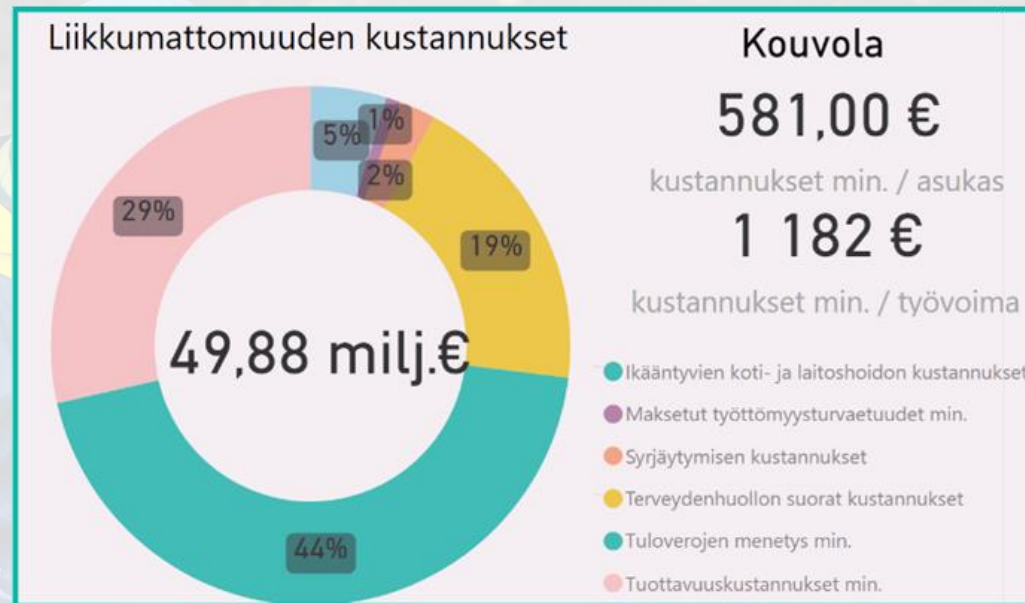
Liikkumattomuuden kustannukset

5%
1%
2%
29%
19%
49,88 milj.€
44%

Kouvola
581,00 €
kustannukset min. / asukas
1 182 €
kustannukset min. / työvoima

Ikääntyvien koti- ja laitoshoidon kustannukset
Maksetut työttömyysturvaetuudet min.
Syrjäytymisen kustannukset
Terveydenhuollon suorat kustannukset
Tuloverojen menetys min.
Tuottavuuskustannukset min.